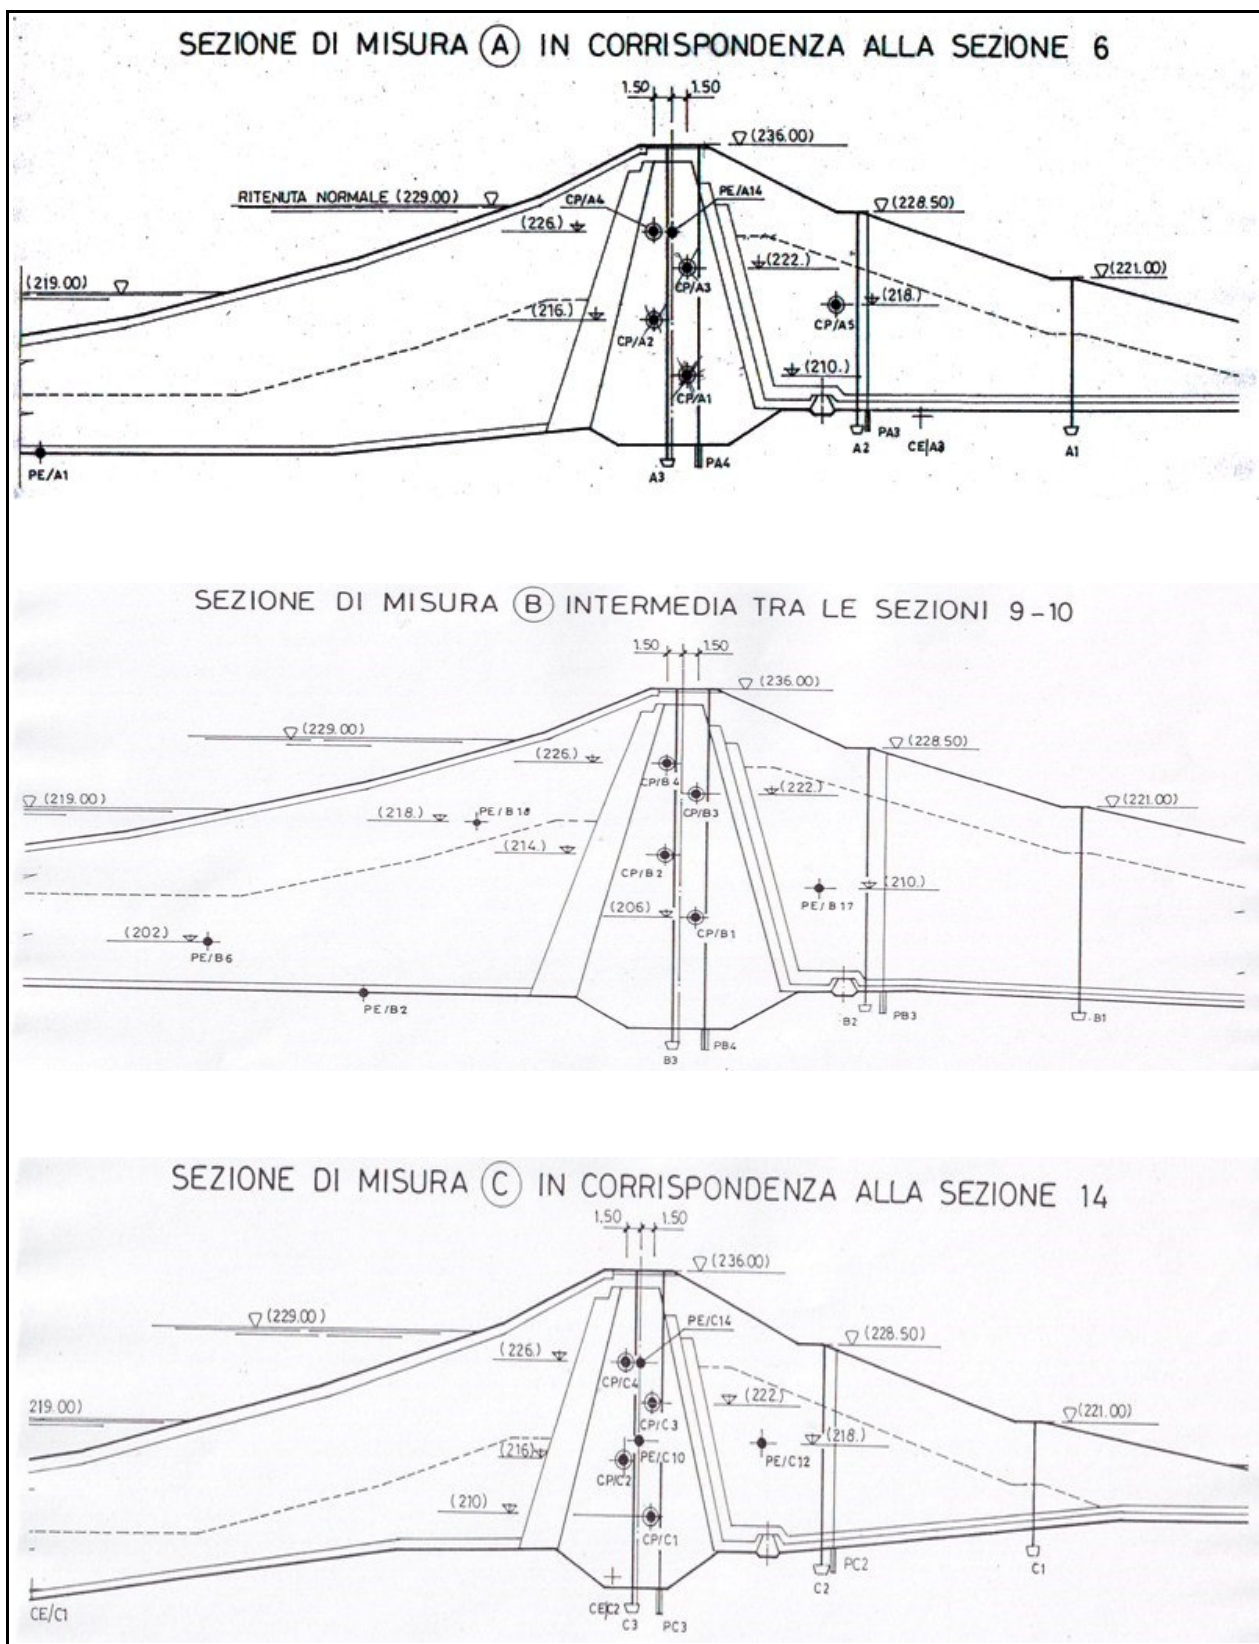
SEZIONE DI MISURA (A) IN CORRISPONDENZA ALLA SEZIONE 6

1.50 1.50
(236.00)
RITENUTA NORMALE (229.00)
CP/A4
PE/A14
(228.50)
(226.)
(222.)
(221.00)
(219.00)
CP/A3
(216.)
CP/A5
(218.)
CP/A2
CP/A1
(210.)
PE/A1
A3
PA4
A2
PA3
CE/A3
A1

SEZIONE DI MISURA (B) INTERMEDIA TRA LE SEZIONI 9-10

1.50 1.50
(236.00)
(229.00)
(228.50)
(226.)
CP/B4
(219.00)
(222.)
(221.00)
(218.)
PE/B18
CP/B3
(214.)
CP/B2
(210.)
PE/B17
(206)
CP/B1
(202)
PE/B6
PE/B2
B2
PB3
B1
B3
PB4

SEZIONE DI MISURA (C) IN CORRISPONDENZA ALLA SEZIONE 14

1.50 1.50
(236.00)
(229.00)
PE/C14
(228.50)
(226.)
CP/C4
(222.)
219.00)
CP/C3
(221.00)
(216)
PE/C10
(218.)
CP/C2
PE/C12
(210)
CP/C1
PC2
C2
C1
CE/C1
CE/C2
C3
PC3